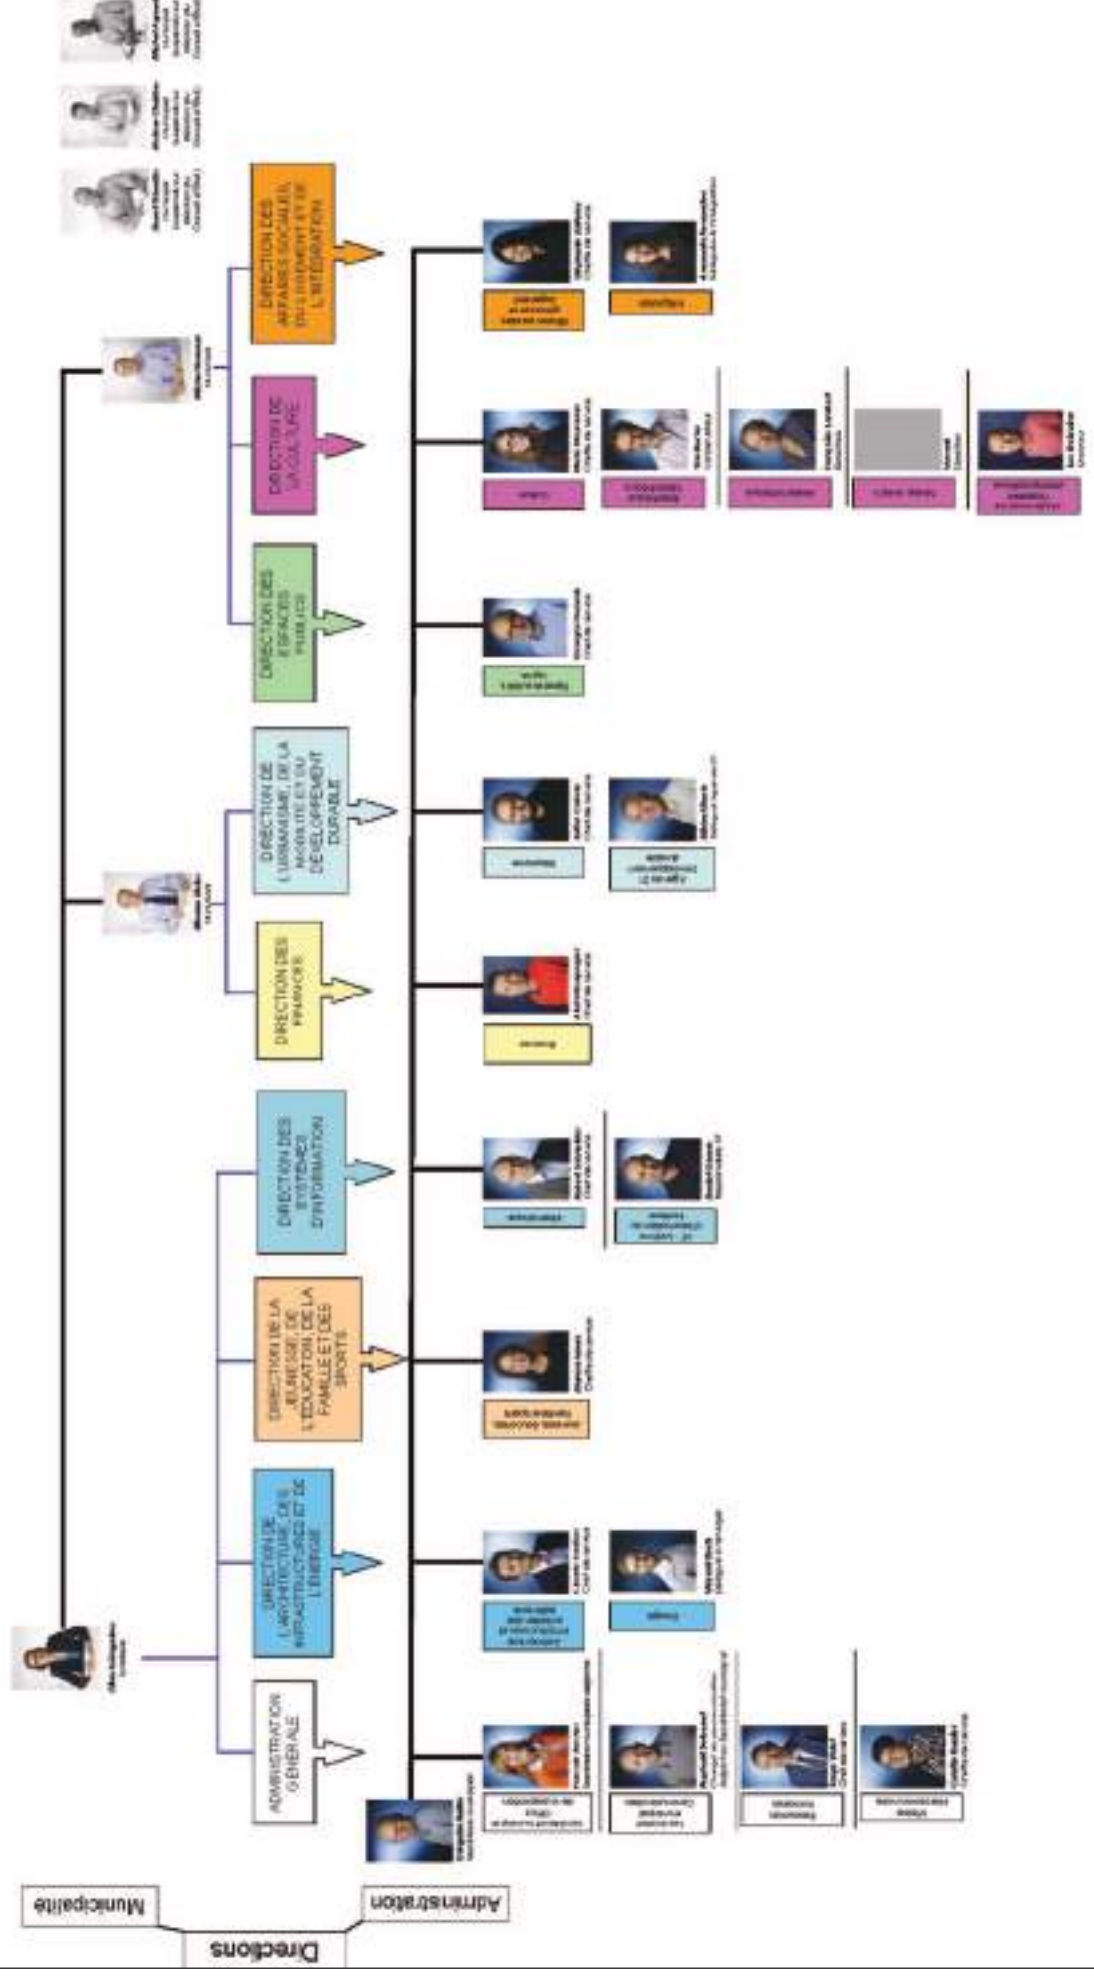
Municipalité

Directions

Administration

ADMINISTRATION GÉNÉRALE

DIRECTION DE L'ARCHITECTURE, DES INFRASTRUCTURES ET DE L'ÉNERGIE

DIRECTION DE LA JEUNESSE, DE L'ÉDUCATION, DE LA FAMILLE ET DES SPORTS

DIRECTION DES SYSTÈMES D'INFORMATION

DIRECTION DES FINANCES

DIRECTION DE L'URBANISME, DE LA MOBILITÉ ET DU DÉVELOPPEMENT DURABLE

DIRECTION DES ESPACES PUBLICS

DIRECTION DE LA CULTURE

DIRECTION DES AFFAIRES SOCIALES, DU LOGEMENT ET DE L'INTÉGRATION

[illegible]